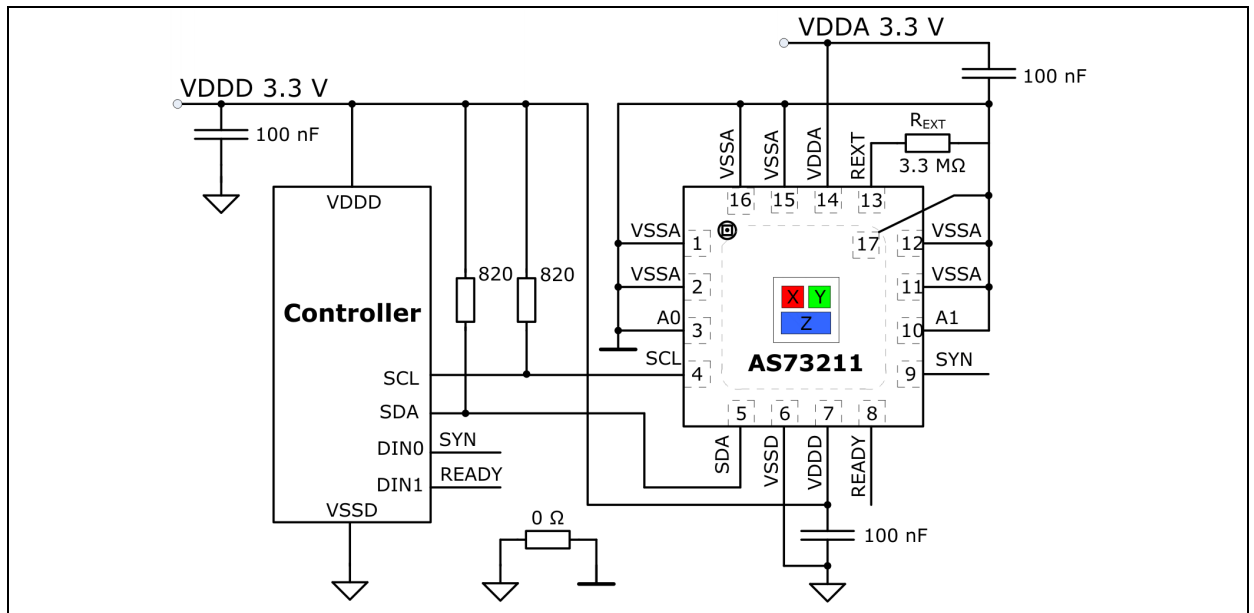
VDDA 3.3 V

100 nF

VDDD 3.3 V

100 nF

$R_{EXT}$

3.3 MΩ

VSSA VSSA VDDA REXT

16 15 14 13

VDDD

VSSA 1

17 12 VSSA

820 820

VSSA 2

11 VSSA

Controller

A0 3

X Y

Z

10 A1

SCL 4

AS73211

9 SYN

SCL

SDA

5 6 7 8

DIN0 SYN

DIN1 READY

SDA VSSD VDDD READY

VSSD

0 Ω

100 nF